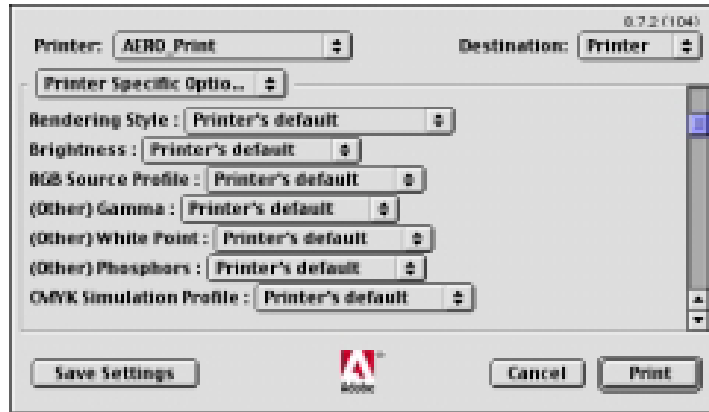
0.7.2 (104)

Printer: AERO_Print

Destination: Printer

Printer Specific Optio...

Rendering Style : Printer's default

Brightness : Printer's default

RGB Source Profile : Printer's default

(Other) Gamma : Printer's default

(Other) White Point : Printer's default

(Other) Phosphors : Printer's default

CMYK Simulation Profile : Printer's default

Save Settings

Adobe

Cancel

Print